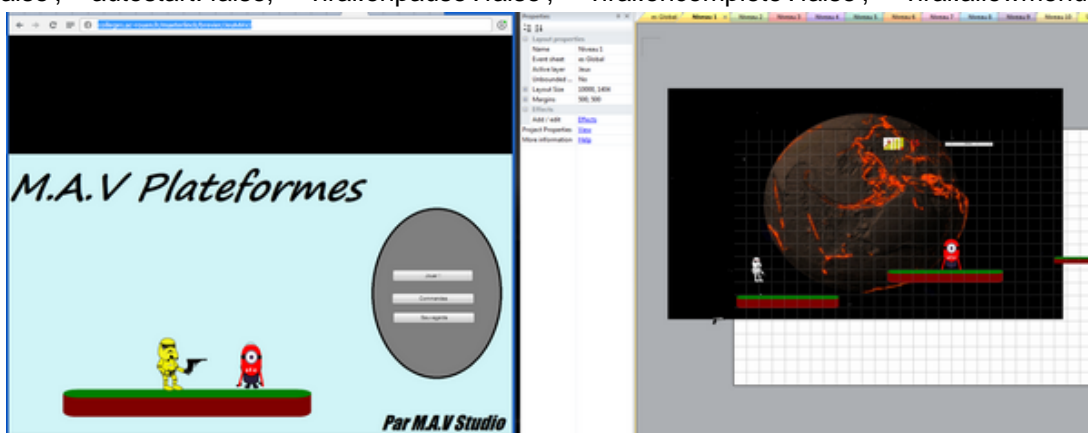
alse", "autostart":false, "firstlinePaddles":false, "firstlineComplete":false, "firstlineAllowIncrement

M.A.V Plateformes

Jouer !

Commandes

Bas regarde

Par M.A.V Studio

Properties

Layout properties

| Name | Niveau 1 |
|---|---|
| Event sheet | es Global |
| Active layer | Jeux |
| Unbounded ... | No |
| Layout Size | 10000, 1400 |
| Margins | 500, 500 |

Effects

| Add / edit | Effects |
|---|---|
| Project Properties | View |
| More information | Help |

es Global | Niveau 1 | Niveau 2 | Niveau 3 | Niveau 4 | Niveau 5 | Niveau 6 | Niveau 7 | Niveau 8 | Niveau 9 | Niveau 10